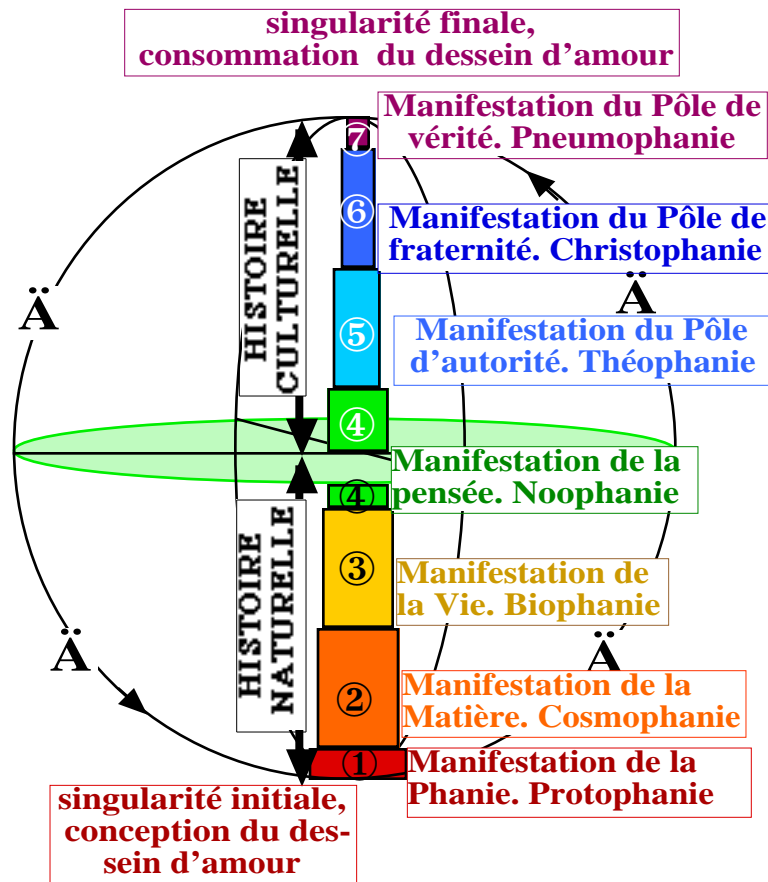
singularité finale, consommation du dessein d'amour

7
Manifestation du Pôle de vérité. Pneumophanie

6
Manifestation du Pôle de fraternité. Christophanie

HISTOIRE CULTURELLE

Ä

Ä

5
Manifestation du Pôle d'autorité. Théophanie

4

Manifestation de la pensée. Noophanie

4

HISTOIRE NATURELLE

3
Manifestation de la Vie. Biophanie

Ä

Ä

2
Manifestation de la Matière. Cosmophanie

1
Manifestation de la Phanie. Protophanie

singularité initiale, conception du dessein d'amour